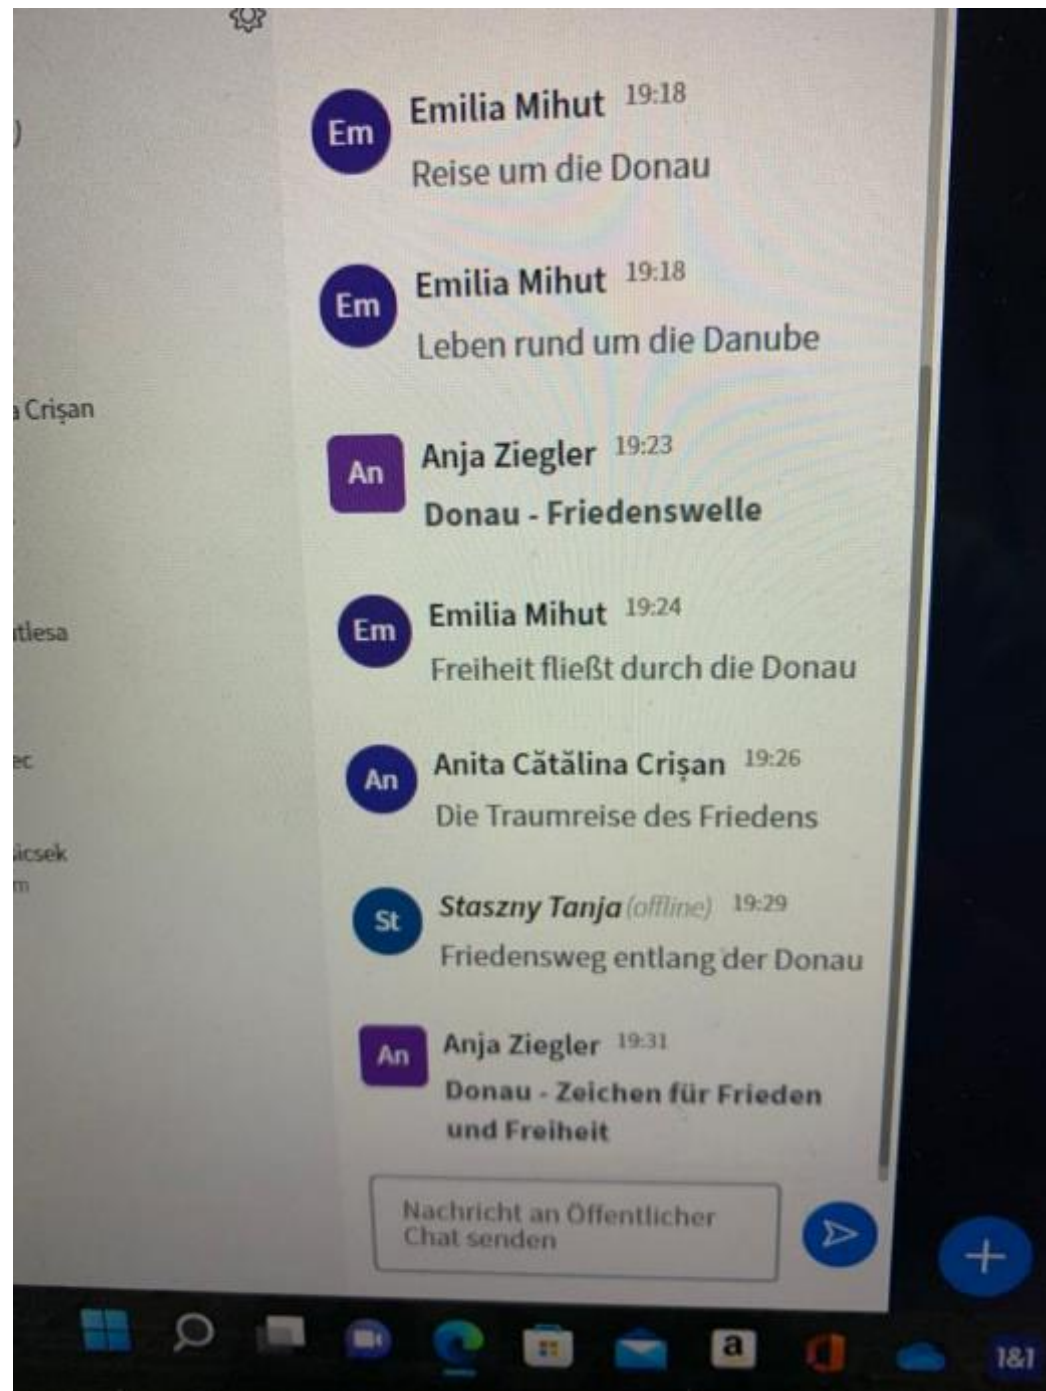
)

a Crișan

tlesa

ec

icsek
m

Em
Emilia Mihut 19:18
Reise um die Donau

Em
Emilia Mihut 19:18
Leben rund um die Danube

An
Anja Ziegler 19:23
Donau - Friedenswelle

Em
Emilia Mihut 19:24
Freiheit fließt durch die Donau

An
Anita Cătălina Crișan 19:26
Die Traumreise des Friedens

St
Staszny Tanja (offline) 19:29
Friedensweg entlang der Donau

An
Anja Ziegler 19:31
Donau - Zeichen für Frieden und Freiheit

Nachricht an Öffentlicher Chat senden

+

a

1&1